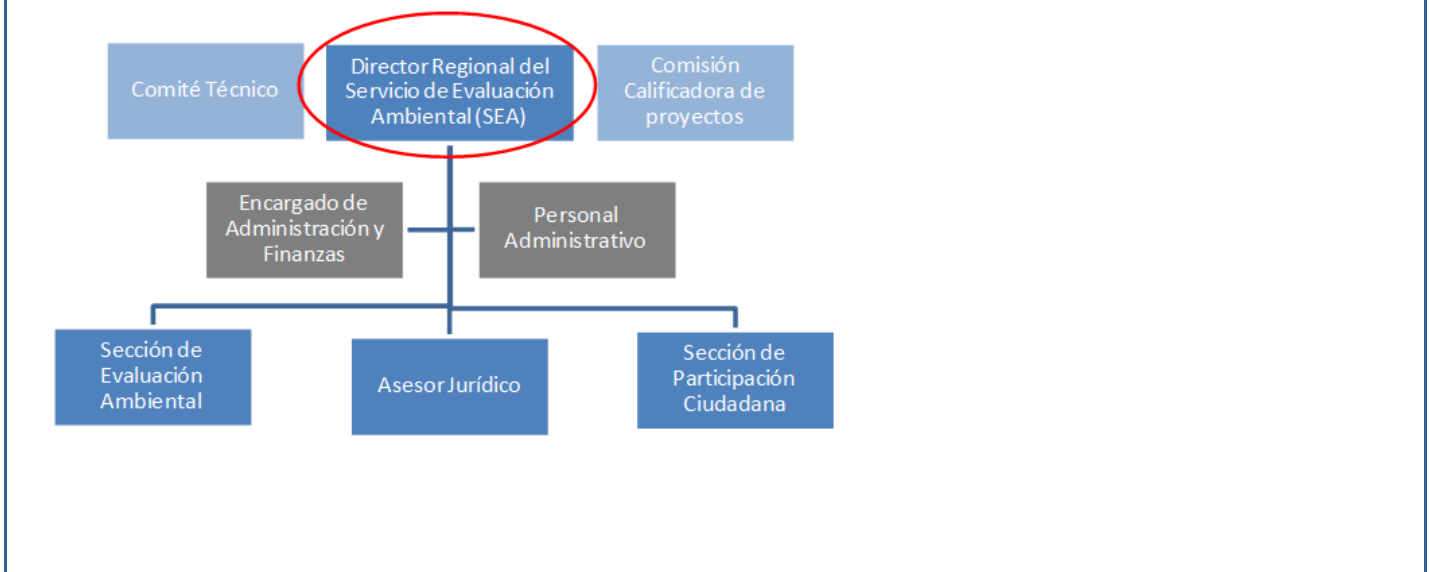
Comité Técnico

Director Regional del Servicio de Evaluación Ambiental (SEA)

Comisión Calificadora de proyectos

Encargado de Administración y Finanzas

Personal Administrativo

Sección de Evaluación Ambiental

Asesor Jurídico

Sección de Participación Ciudadana